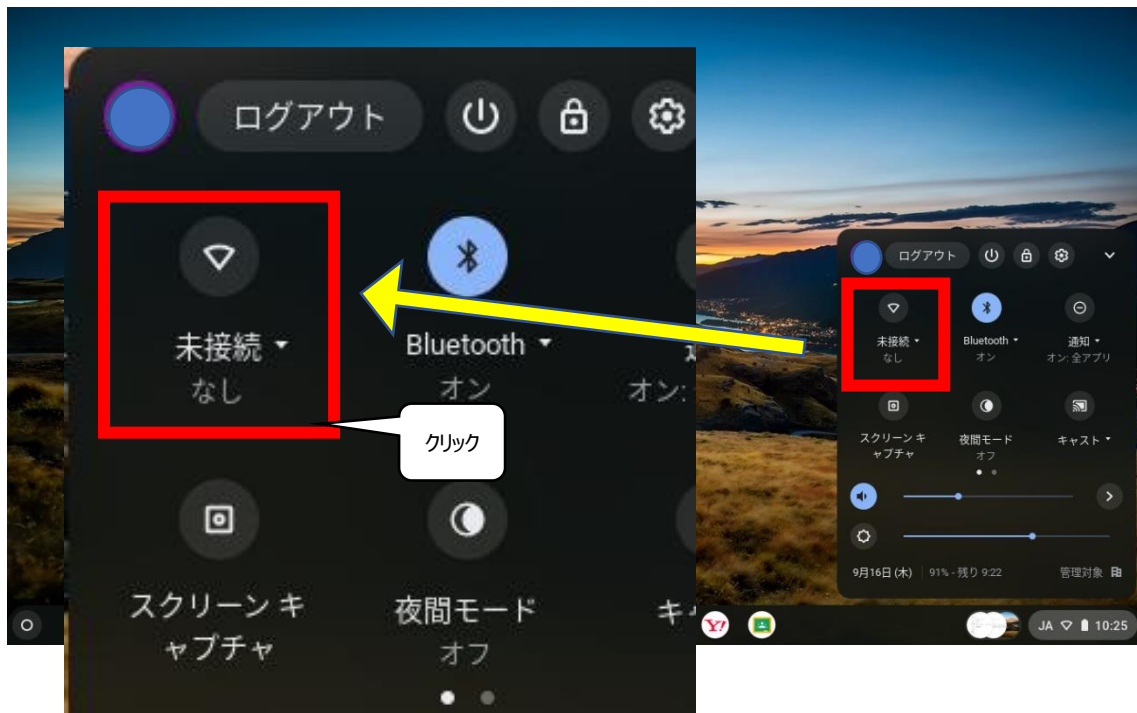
ログアウト

未接続 ▾
なし

Bluetooth ▾
オン

オン:

クリック

スクリーン キャプチャ

夜間モード
オフ

キ

ログアウト

未接続 ▾
なし

Bluetooth ▾
オン

通知 ▾
オン: 全アプリ

スクリーン キャプチャ

夜間モード
オフ

キャスト ▾

9月16日 (木) 91% - 残り 9:22 管理対象

JA 10:25